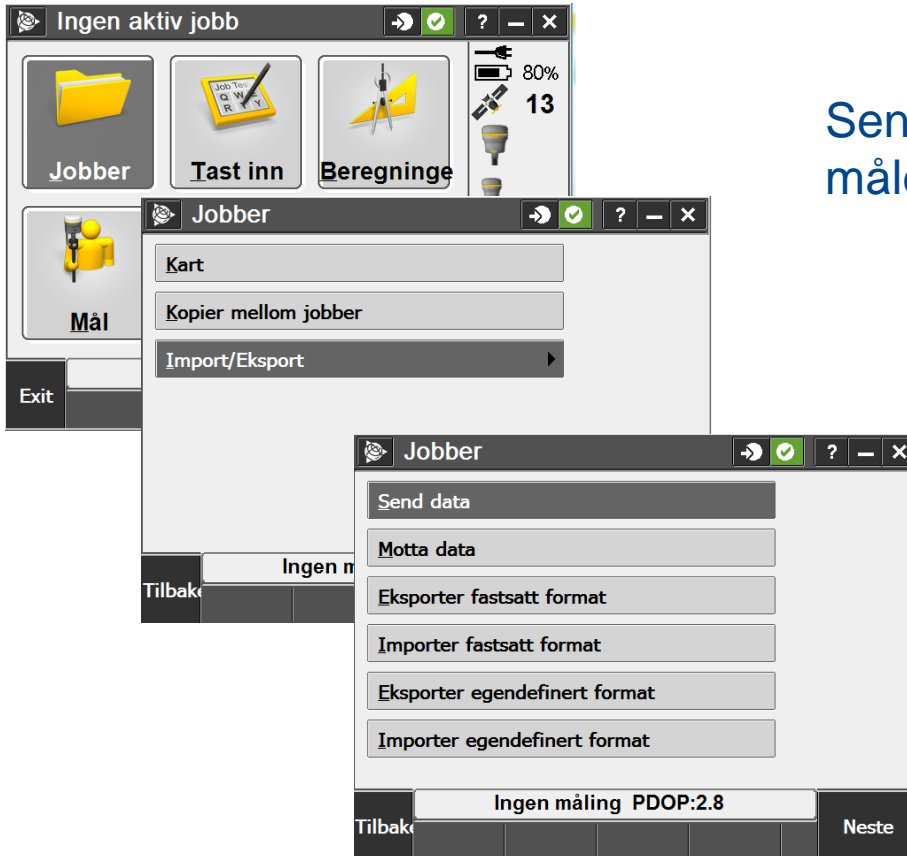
Ingen aktiv jobb

? — ✕

80%

13

Jobber

Job Tes
Q W
R Y

Tast inn

Beregninge

Mål

Exit

Sen
mål

Jobber

? — ✕

Kart

Kopier mellom jobber

Import/Eksport

Ingen m

Tilbak

Jobber

? — ✕

Send data

Motta data

Eksporter fastsatt format

Importer fastsatt format

Eksporter egendefinert format

Importer egendefinert format

Ingen måling PDOP:2.8

Tilbak

Neste